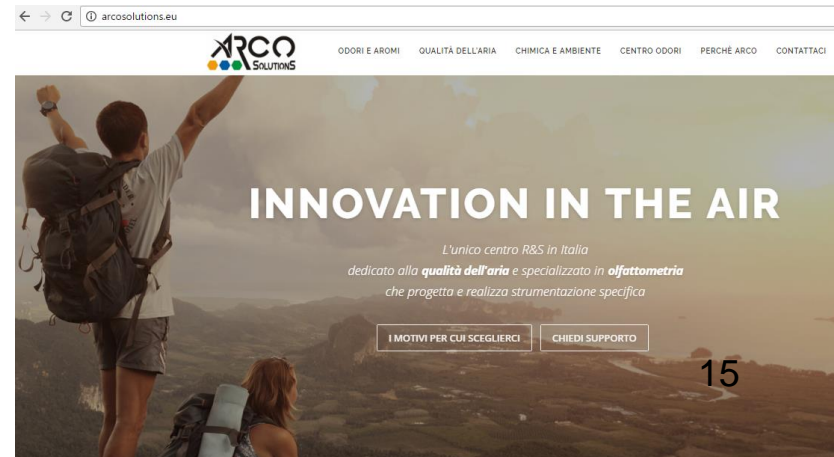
arcosolutions.eu

ARCO SOLUTIONS

ODORI E AROMI QUALITÀ DELL'ARIA CHIMICA E AMBIENTE CENTRO ODORI PERCHÉ ARCO CONTATTACI

INNOVATION IN THE AIR

L'unico centro R&S in Italia dedicato alla **qualità dell'aria** e specializzato in **olfattometria** che progetta e realizza strumentazione specifica

I MOTIVI PER CUI SCEGLIERCI CHIEDI SUPPORTO

15